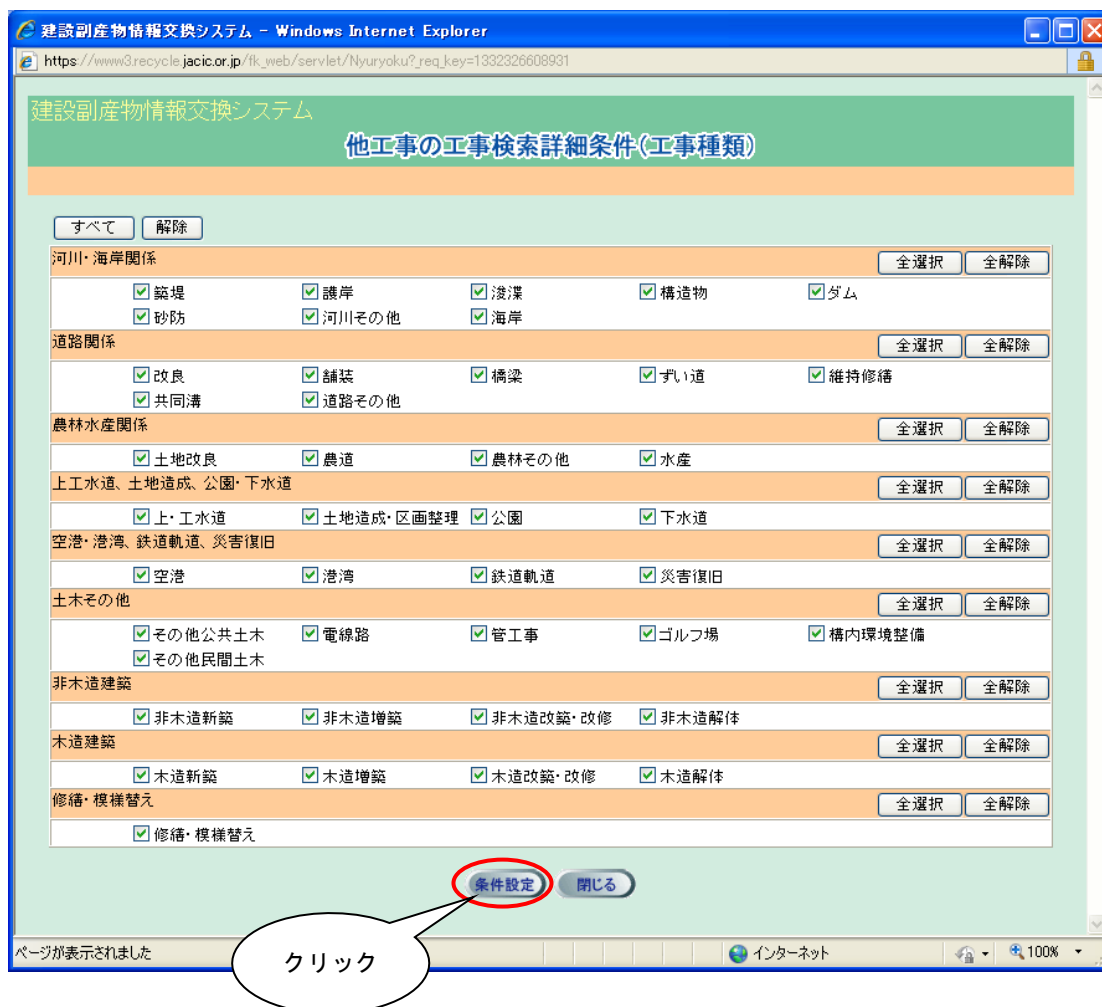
建設副産物情報交換システム - Windows Internet Explorer

https://www3.recycle.jacic.or.jp/fk_web/servlet/Nyuryoku?_req_key=1332326608931

建設副産物情報交換システム

他工事の工事検索詳細条件(工事種類)

すべて 解除

河川・海岸関係 全選択 全解除

築堤 護岸 浚渫 構造物 ダム
砂防 河川その他 海岸

道路関係 全選択 全解除

改良 舗装 橋梁 ずい道 維持修繕
共同溝 道路その他

農林水産関係 全選択 全解除

土地改良 農道 農林その他 水産

上工水道、土地造成、公園・下水道 全選択 全解除

上・工水道 土地造成・区画整理 公園 下水道

空港・港湾、鉄道軌道、災害復旧 全選択 全解除

空港 港湾 鉄道軌道 災害復旧

土木その他 全選択 全解除

その他公共土木 電線路 管工事 ゴルフ場 構内環境整備
その他民間土木

非木造建築 全選択 全解除

非木造新築 非木造増築 非木造改築・改修 非木造解体

木造建築 全選択 全解除

木造新築 木造増築 木造改築・改修 木造解体

修繕・模様替え 全選択 全解除

修繕・模様替え

条件設定 閉じる

ページが表示されました

クリック

インターネット

100%